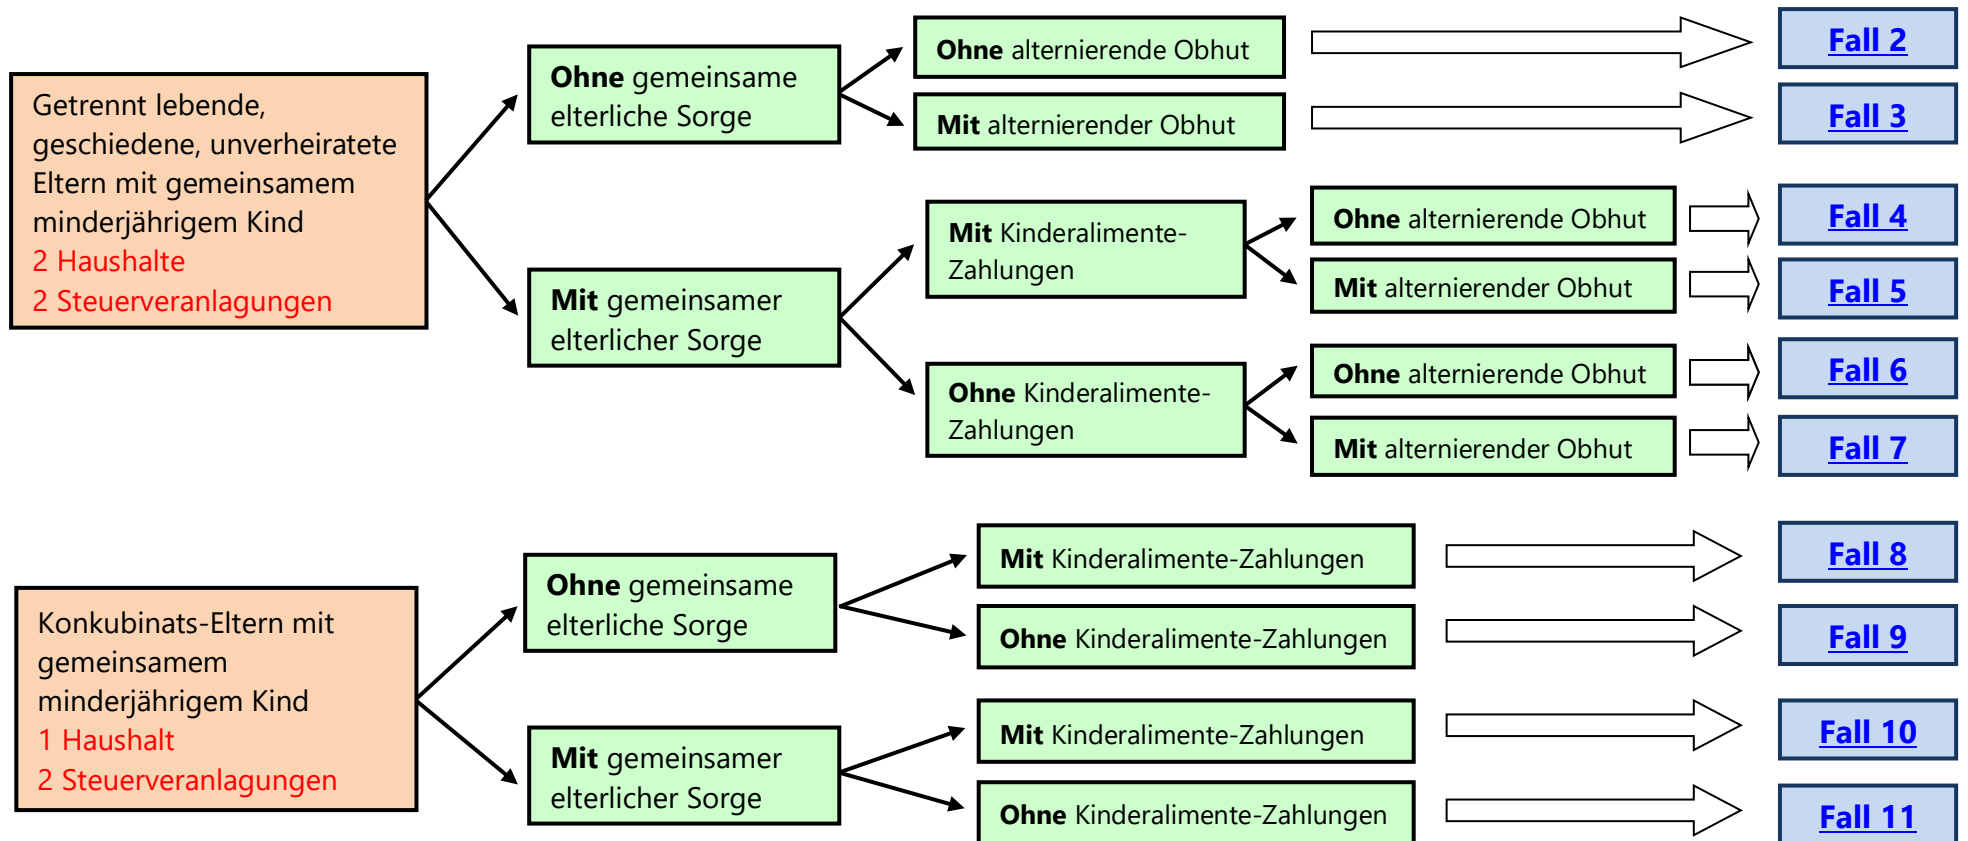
Getrennt lebende, geschiedene, unverheiratete Eltern mit gemeinsamem minderjährigem Kind
2 Haushalte
2 Steuerveranlagungen

Ohne gemeinsame elterliche Sorge

Ohne alternierende Obhut
Fall 2

Mit alternierender Obhut
Fall 3

Mit gemeinsamer elterlicher Sorge

Mit Kinderalimente-Zahlungen

Ohne alternierende Obhut
Fall 4

Mit alternierender Obhut
Fall 5

Ohne Kinderalimente-Zahlungen

Ohne alternierende Obhut
Fall 6

Mit alternierender Obhut
Fall 7

Konkubinats-Eltern mit gemeinsamem minderjährigem Kind
1 Haushalt
2 Steuerveranlagungen

Ohne gemeinsame elterliche Sorge

Mit Kinderalimente-Zahlungen
Fall 8

Ohne Kinderalimente-Zahlungen
Fall 9

Mit gemeinsamer elterlicher Sorge

Mit Kinderalimente-Zahlungen
Fall 10

Ohne Kinderalimente-Zahlungen
Fall 11